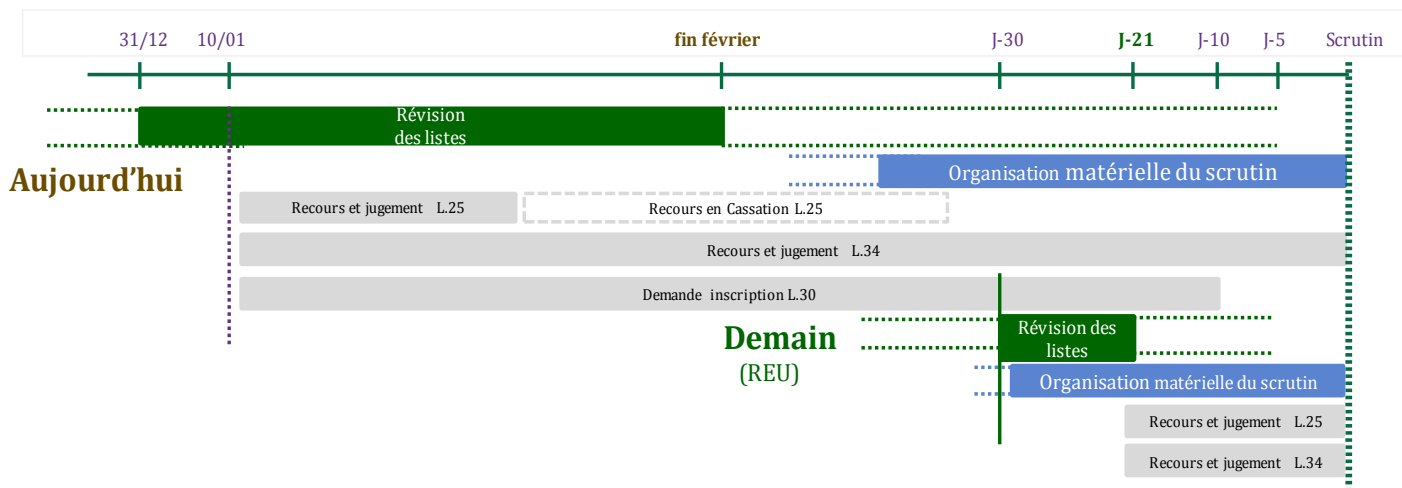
31/12
10/01
fin février
J-30
J-21
J-10
J-5
Scrutin

Révision des listes

Aujourd'hui

Organisation matérielle du scrutin

Recours et jugement L.25
Recours en Cassation L.25
Recours et jugement L.34
Demande inscription L.30

Demain
(REU)

Révision des listes
Organisation matérielle du scrutin
Recours et jugement L.25
Recours et jugement L.34